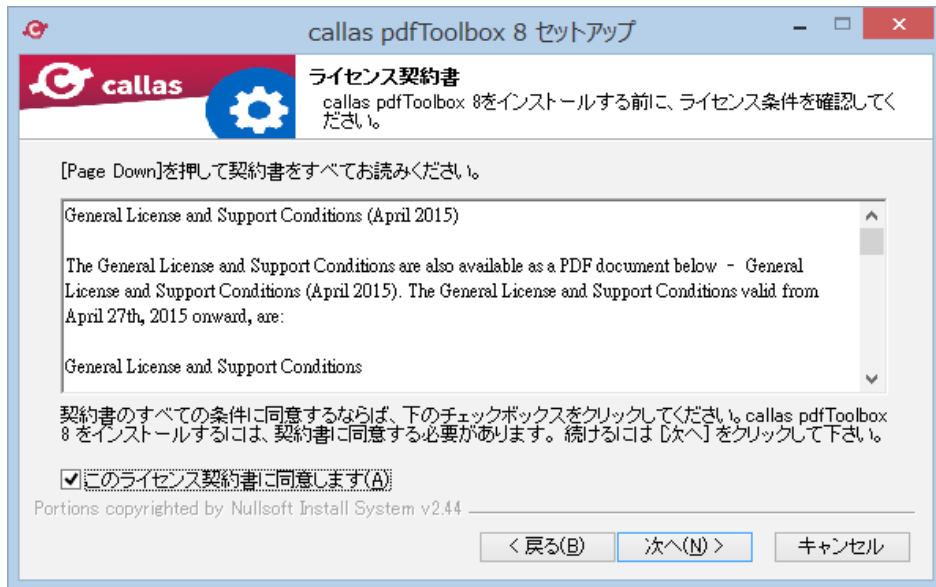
callas pdfToolbox 8 セットアップ

callas

ライセンス契約書
callas pdfToolbox 8をインストールする前に、ライセンス条件を確認してください。

[Page Down]を押して契約書をすべてお読みください。

General License and Support Conditions (April 2015)

The General License and Support Conditions are also available as a PDF document below - General License and Support Conditions (April 2015). The General License and Support Conditions valid from April 27th, 2015 onward, are:

General License and Support Conditions

契約書のすべての条件に同意するならば、下のチェックボックスをクリックしてください。callas pdfToolbox 8 をインストールするには、契約書に同意する必要があります。続けるには [次へ] をクリックして下さい。

☑ このライセンス契約書に同意します(A)

Portions copyrighted by Nullsoft Install System v2.44

< 戻る(B) 次へ(N) > キャンセル